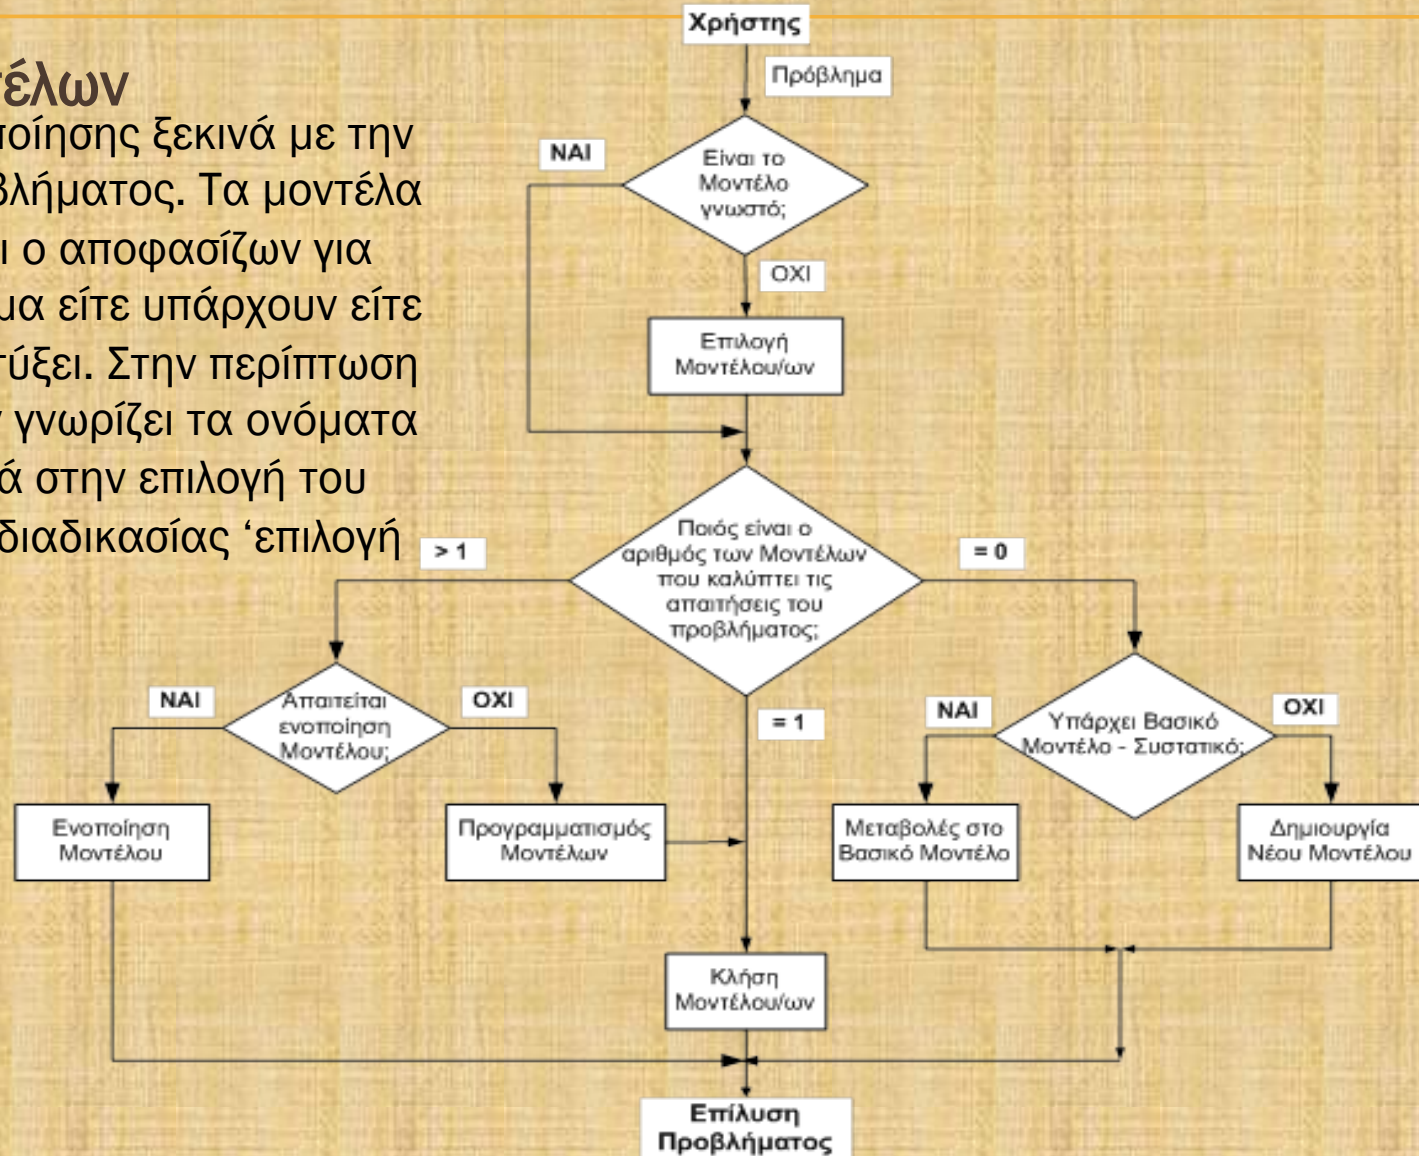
τέλων
ποίησης ξεκινά με την βλήματος. Τα μοντέλα ι ο αποφασίζων για μα είτε υπάρχουν είτε τύξει. Στην περίπτωση γνωρίζει τα ονόματα ά στην επιλογή του διαδικασίας ‘επιλογή

Χρήστης
Πρόβλημα
ΝΑΙ
Είναι το Μοντέλο γνωστό;
ΟΧΙ
Επιλογή Μοντέλου/ων
> 1
Ποιός είναι ο αριθμός των Μοντέλων που καλύπτει τις απαιτήσεις του προβλήματος;
= 0
ΝΑΙ
Απαιτείται ενοποίηση Μοντέλου;
ΟΧΙ
= 1
ΝΑΙ
Υπάρχει Βασικό Μοντέλο - Συστατικό;
ΟΧΙ
Ενοποίηση Μοντέλου
Προγραμματισμός Μοντέλων
Μεταβολές στο Βασικό Μοντέλο
Δημιουργία Νέου Μοντέλου
Κλήση Μοντέλου/ων
Επίλυση Προβλήματος